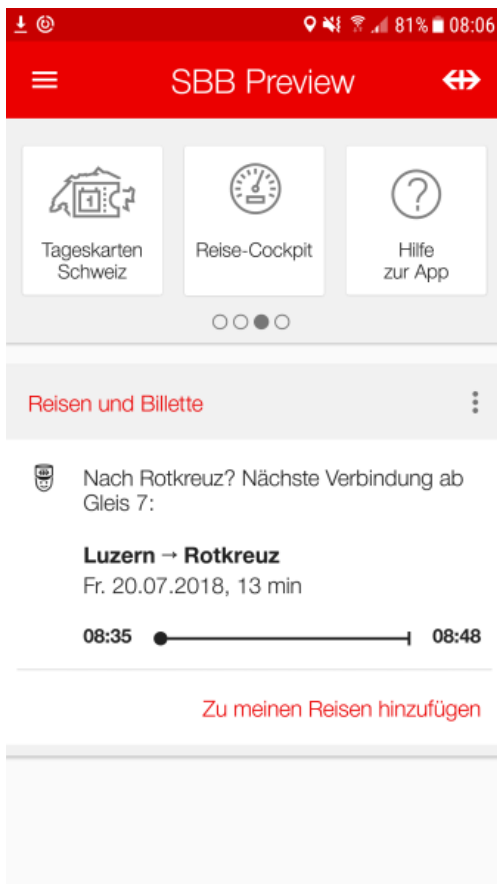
81% 08:06

SBB Preview

Tageskarten Schweiz

Reise-Cockpit

Hilfe zur App

Reisen und Billette

Nach Rotkreuz? Nächste Verbindung ab Gleis 7:

Luzern → Rotkreuz
Fr. 20.07.2018, 13 min

08:35 08:48

Zu meinen Reisen hinzufügen